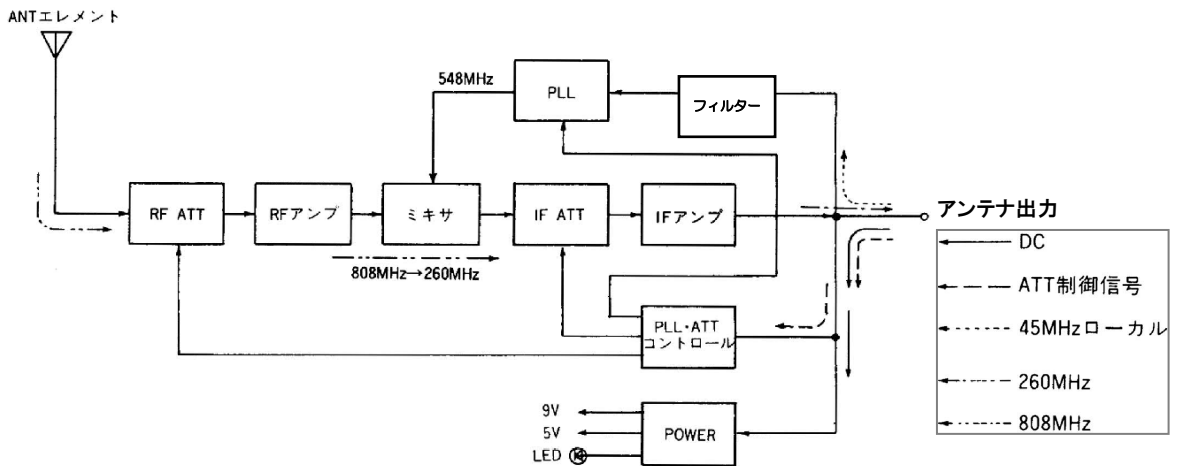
ANTエレメント

548MHz

PLL

フィルター

RF ATT

RFアンプ

ミキサ

IF ATT

IFアンプ

アンテナ出力

808MHz→260MHz

PLL・ATT コントロール

9V

5V

LED

POWER

DC

ATT制御信号

45MHzローカル

260MHz

808MHz